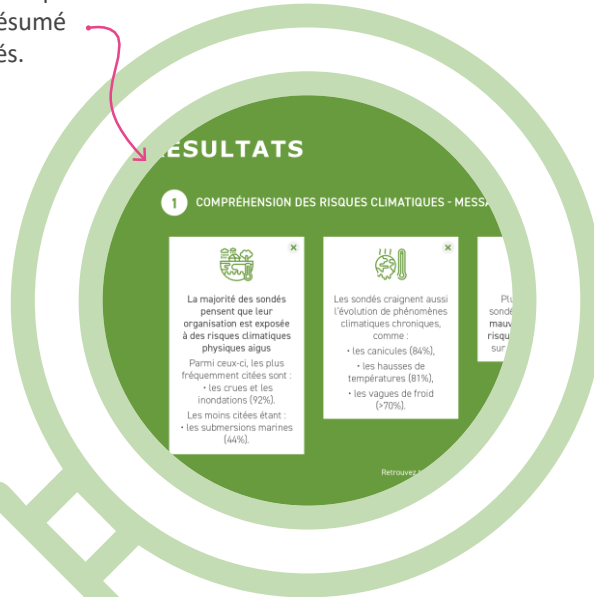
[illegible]ésumé
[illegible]és.

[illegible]ESULTATS

1 COMPRÉHENSION DES RISQUES CLIMATIQUES - MESSA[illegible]

×

La majorité des sondés pensent que leur organisation est exposée à des risques climatiques physiques aigus

Parmi ceux-ci, les plus fréquemment citées sont :
• les crues et les inondations (92%).

Les moins citées étant :
• les submersions marines (44%).

×

Les sondés craignent aussi l'évolution de phénomènes climatiques chroniques, comme :

• les canicules (84%),

• les hausses de températures (81%),

• les vagues de froid (>70%).

Plu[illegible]
sondé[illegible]
mauv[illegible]
risqu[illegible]
sur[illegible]

Retrouvez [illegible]